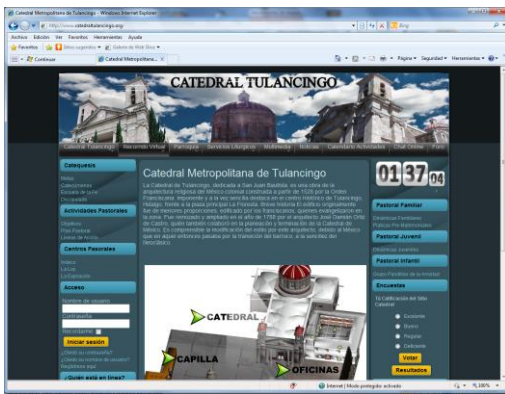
Catedral Metropolitana de Tulancingo - Windows Internet Explorer

http://www.catedraltulancingo.org/

Archivo Edición Ver Favoritos Herramientas Ayuda

Favoritos

Catedral Metropolitana...

Página Seguridad Herramientas

CATEDRAL TULANCINGO

Catedral Tulancingo | Recorrido Virtual | Parroquias | Servicios Litúrgicos | Multimedia | Noticias | Calendario Actividades | Chat Online | Foro

Catequesis

Actividades Pastorales

Centros Pastorales

Acceso

Nombre de usuario

Contraseña

Recordarme

Iniciar sesión

¿Olvidó su contraseña?

¿Olvidó su nombre de usuario?

Registrarse aquí

¿Quién está en línea?

Catedral Metropolitana de Tulancingo

La Catedral de Tulancingo, dedicada a San Juan Bautista, es una obra de la arquitectura religiosa del México colonial construida a partir de 1528 por la Orden Franciscana, imponente y a la vez una destaca en el centro histórico de Tulancingo, Hidalgo, frente a la plaza principal La Floresta. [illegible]

01 37 04

Pastoral Familiar

Pastoral Juvenil

Pastoral Infantil

Encuestas

Tu Calificación del Sitio Catedral

Excelente

Bueno

Regular

Deficiente

Votar

Resultados

CATEDRAL

CAPILLA

OFICINAS

Internet | Modo protegido: activado

100%